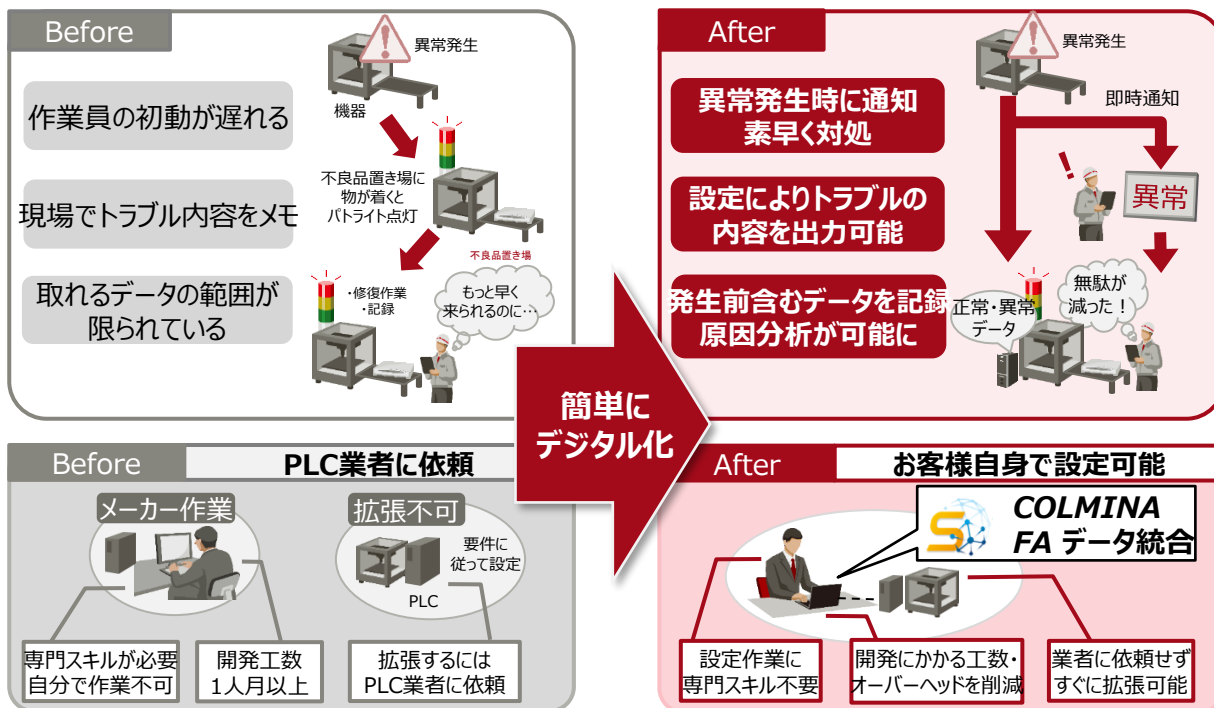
Before

異常発生

機器

作業員の初動が遅れる

不良品置き場に物が着くとパトライト点灯

現場でトラブル内容をメモ

不良品置き場

取れるデータの範囲が限られている

・修復作業
・記録

もっと早く来られるのに・・

After

異常発生

即時通知

異常発生時に通知
素早く対処

設定によりトラブルの内容を出力可能

異常

発生前含むデータを記録
原因分析が可能に

無駄が減った！

正常・異常データ

簡単に
デジタル化

Before

PLC業者に依頼

メーカー作業

拡張不可

要件に従って設定

PLC

専門スキルが必要
自分で作業不可

開発工数
1人月以上

拡張するには
PLC業者に依頼

After

お客様自身で設定可能

COLMINA
FA データ統合

設定作業に
専門スキル不要

開発にかかる工数・
オーバーヘッドを削減

業者に依頼せず
すぐに拡張可能